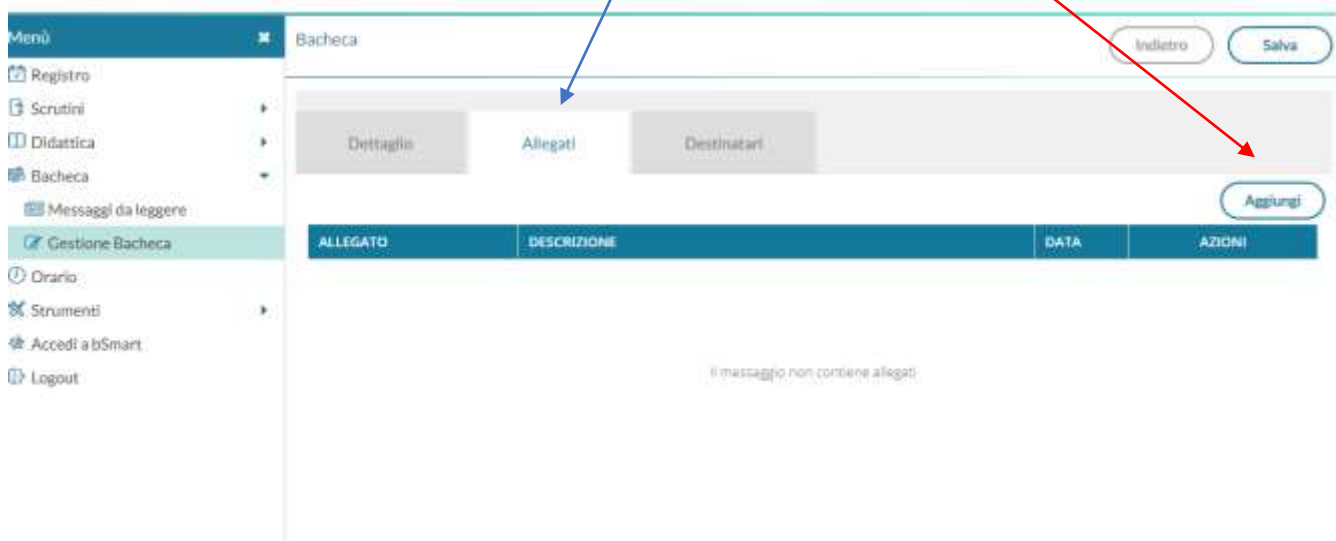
Menù
Registro
Scrutini
Didattica
Bacheca
Messaggi da leggere
Gestione Bacheca
Orario
Strumenti
Accedi a bSmart
Logout

Bacheca

Indietro
Salva

Dettaglio
Allegati
Destinatari

Aggiungi

| ALLEGATO | DESCRIZIONE | DATA | AZIONI |
|---|---|---|---|

Il messaggio non contiene allegati